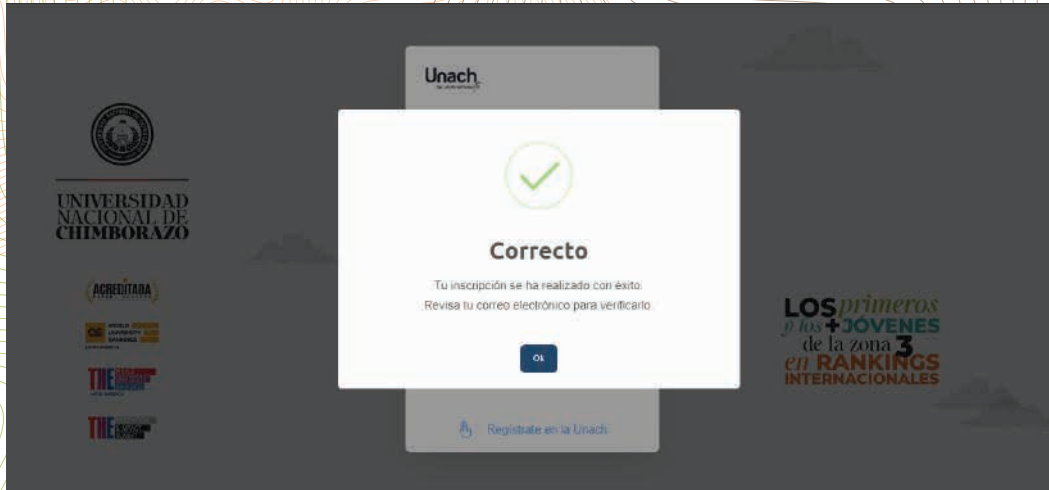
Unach

UNIVERSIDAD NACIONAL DE CHIMBORAZO

ACREDITADA

QS WORLD UNIVERSITY RANKINGS

THE

THE

Correcto

Tu inscripción se ha realizado con éxito.
Revisa tu correo electrónico para verificarlo.

Ok

Regístrate en la Unach

LOS primeros y los + JÓVENES de la zona 3 en RANKINGS INTERNACIONALES